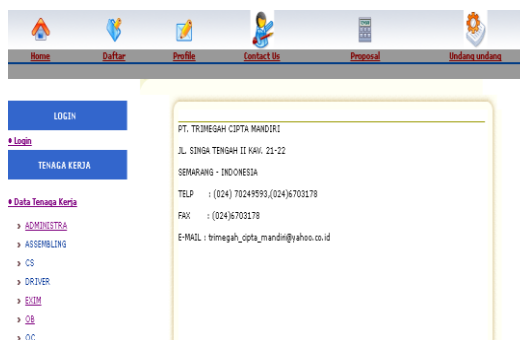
Home Daftar Profile Contact Us Proposal Undang undang

LOGIN

• Login

TENAGA KERJA

• Data Tenaga Kerja

» ADMINISTRA

» ASSEMBLING

» CS

» DRIVER

» EXIM

» OB

» QC

PT. TRIMEGAH CIPTA MANDIRI

JL. SINGA TENGAH II KAV. 21-22

SEMARANG - INDONESIA

TELP : (024) 70249593,(024)6703178

FAX : (024)6703178

E-MAIL : trimegah_cipta_mandiri@yahoo.co.id